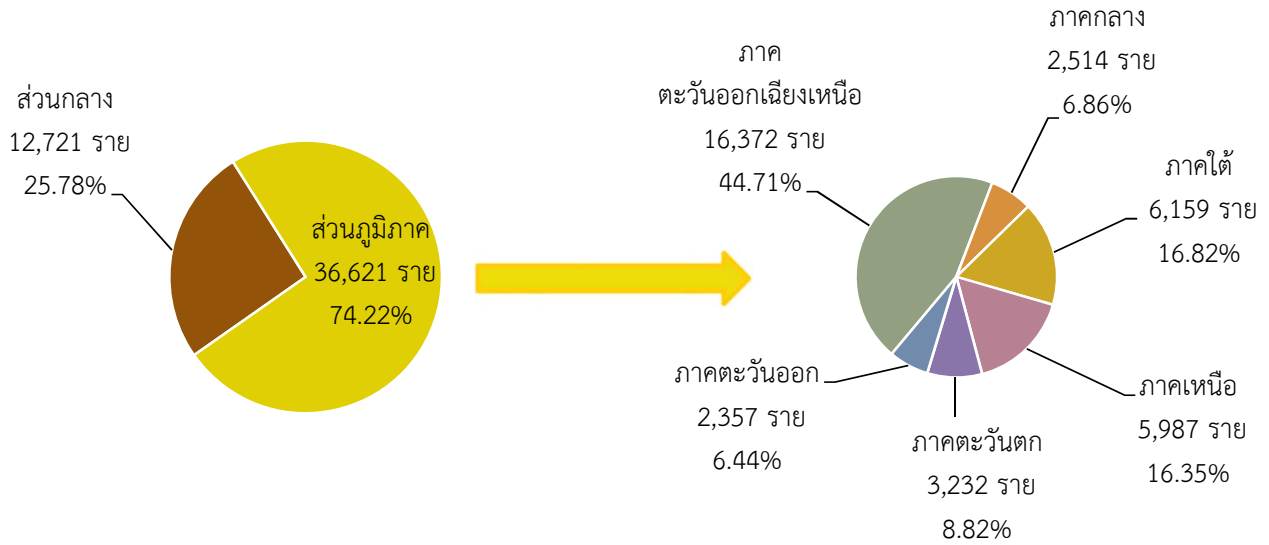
ส่วนกลาง
12,721 ราย
25.78%

ส่วนภูมิภาค
36,621 ราย
74.22%

ภาค
ตะวันออกเฉียงเหนือ
16,372 ราย
44.71%

ภาคกลาง
2,514 ราย
6.86%

ภาคใต้
6,159 ราย
16.82%

ภาคเหนือ
5,987 ราย
16.35%

ภาคตะวันตก
3,232 ราย
8.82%

ภาคตะวันออก
2,357 ราย
6.44%